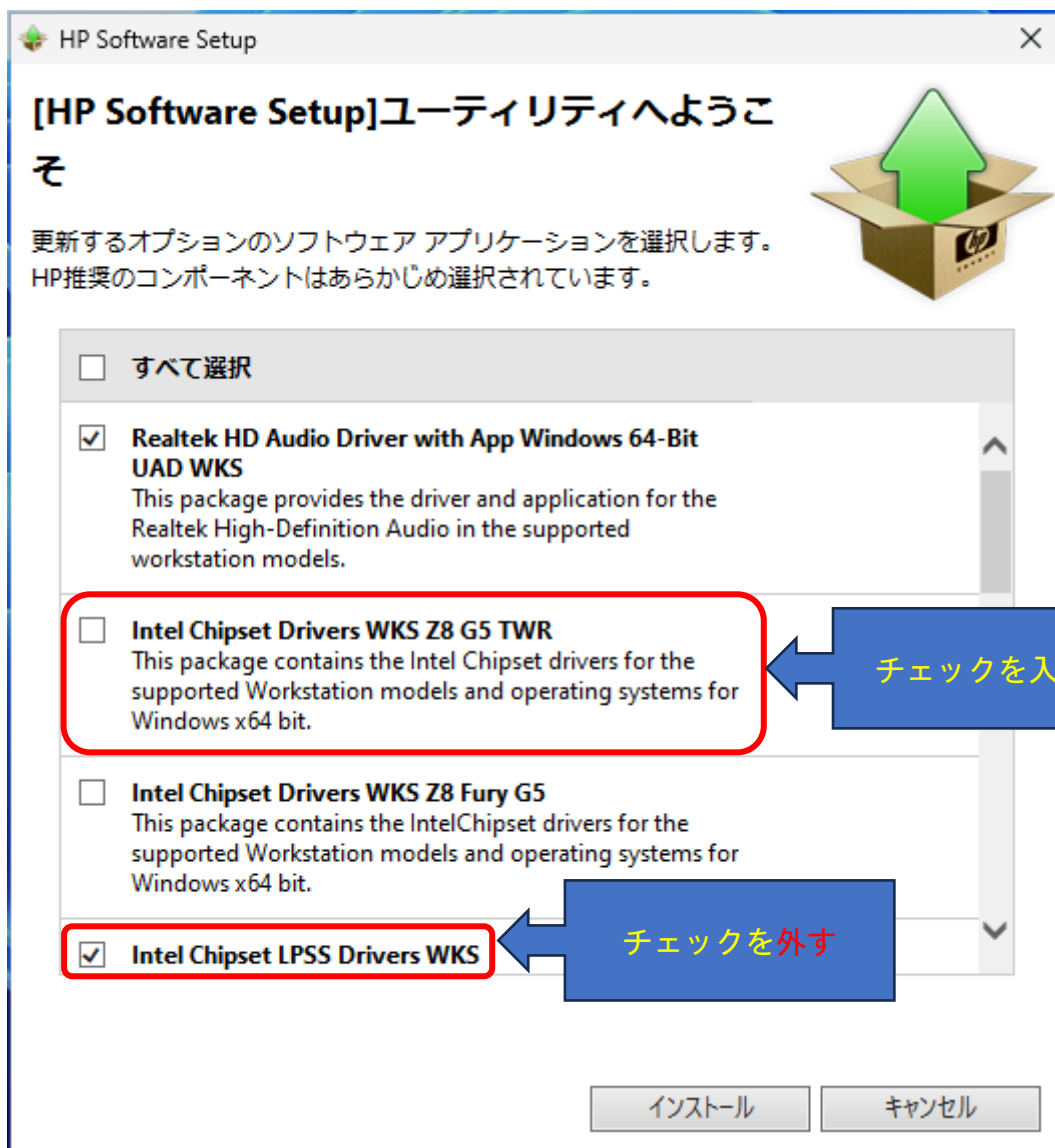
HP Software Setup

[HP Software Setup]ユーティリティへようこそ

更新するオプションのソフトウェア アプリケーションを選択します。
HP推奨のコンポーネントはあらかじめ選択されています。

すべて選択

Realtek HD Audio Driver with App Windows 64-Bit UAD WKS
This package provides the driver and application for the Realtek High-Definition Audio in the supported workstation models.

Intel Chipset Drivers WKS Z8 G5 TWR
This package contains the Intel Chipset drivers for the supported Workstation models and operating systems for Windows x64 bit.

チェックを入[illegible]

Intel Chipset Drivers WKS Z8 Fury G5
This package contains the IntelChipset drivers for the supported Workstation models and operating systems for Windows x64 bit.

Intel Chipset LPSS Drivers WKS

チェックを外す

インストール
キャンセル